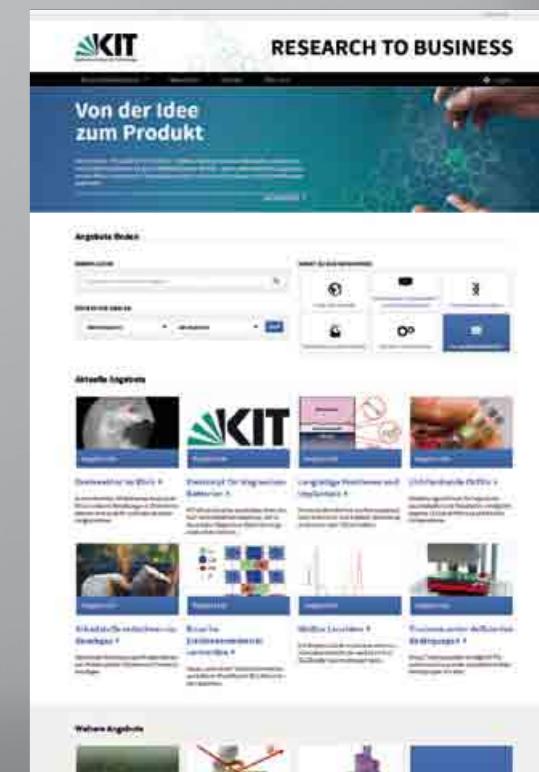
KIT

RESEARCH TO BUSINESS

Von der Idee zum Produkt

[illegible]

Angebote finden

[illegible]

Aktuelle Angebote

Angebot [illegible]

KIT

Angebot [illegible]

Elektrolyt für Magnesium-Batterien ›

Angebot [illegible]

Angebot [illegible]

Angebot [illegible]

Angebot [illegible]

Angebot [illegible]

Angebot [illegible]

Weitere Angebote